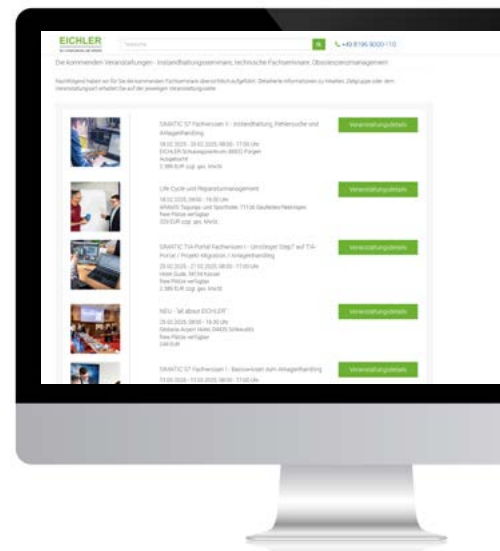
EICHLER

Suche

+49 8196 9000-110

Die kommenden Veranstaltungen – Instandhaltungsseminare, technische Fachseminare, Obsoleszenzmanagement

Nachfolgend haben wir für Sie die kommenden Fachseminare übersichtlich aufgelistet. Detaillierte Informationen zu Inhalten, Zielgruppe oder dem Veranstaltungsort erhalten Sie auf der jeweiligen Veranstaltungsseite.

SIMATIC S7 Fachseminar II - Instandhaltung, Fehlersuche und Anlagenhandling
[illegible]
EICHLER Schulungszentrum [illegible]
Ausgebucht
2.399 EUR zzgl. ges. MwSt.

Veranstaltungsdetails

Life Cycle und Reparaturmanagement
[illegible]
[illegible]
Freie Plätze verfügbar
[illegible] EUR zzgl. ges. MwSt.

Veranstaltungsdetails

SIMATIC TIA-Portal Fachseminar I - Umsteiger Step7 auf TIA-Portal / Projekt-Migration / Anlagenhandling
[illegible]
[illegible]
Freie Plätze verfügbar
2.399 EUR zzgl. ges. MwSt.

Veranstaltungsdetails

NEU - "all about EICHLER"
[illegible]
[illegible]
Freie Plätze verfügbar
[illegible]

Veranstaltungsdetails

SIMATIC S7 Fachseminar I - Basiswissen zum Anlagenhandling
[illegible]

Veranstaltungsdetails